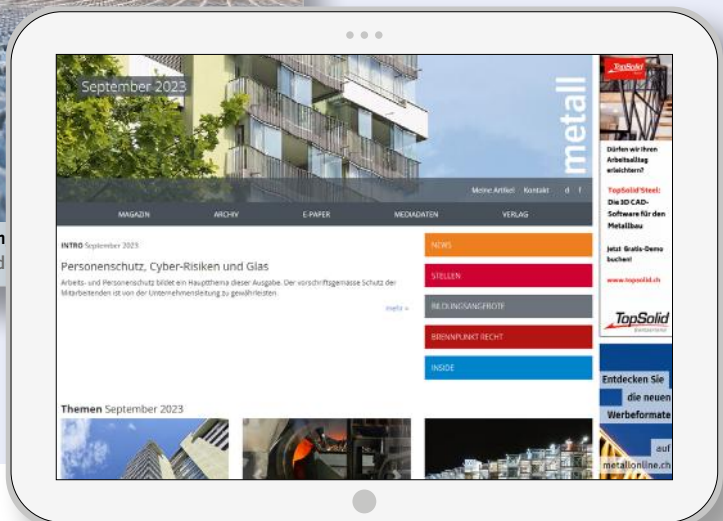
September 2023

metall

Meine Artikel Kontakt d f

MAGAZIN ARCHIV E-PAPER MEDIADATEN VERLAG

INTRO September 2023

Personenschutz, Cyber-Risiken und Glas

Arbeits- und Personenschutz bildet ein Hauptthema dieser Ausgabe. Der vorschriftsgemässe Schutz der Mitarbeitenden ist von der Unternehmensleitung zu gewährleisten.

mehr »

NEWS

STELLEN

BILDUNGSANGEBOTE

BRENNPUNKT RECHT

INSIDE

Themen September 2023

TopSolid

Dürfen wir Ihren Arbeitsalltag erleichtern?

TopSolid'Steel: Die 3D CAD-Software für den Metallbau

Jetzt Gratis-Demo buchen!

www.topsolid.ch

TopSolid

Entdecken Sie die neuen Werbeformate

auf metallonline.ch